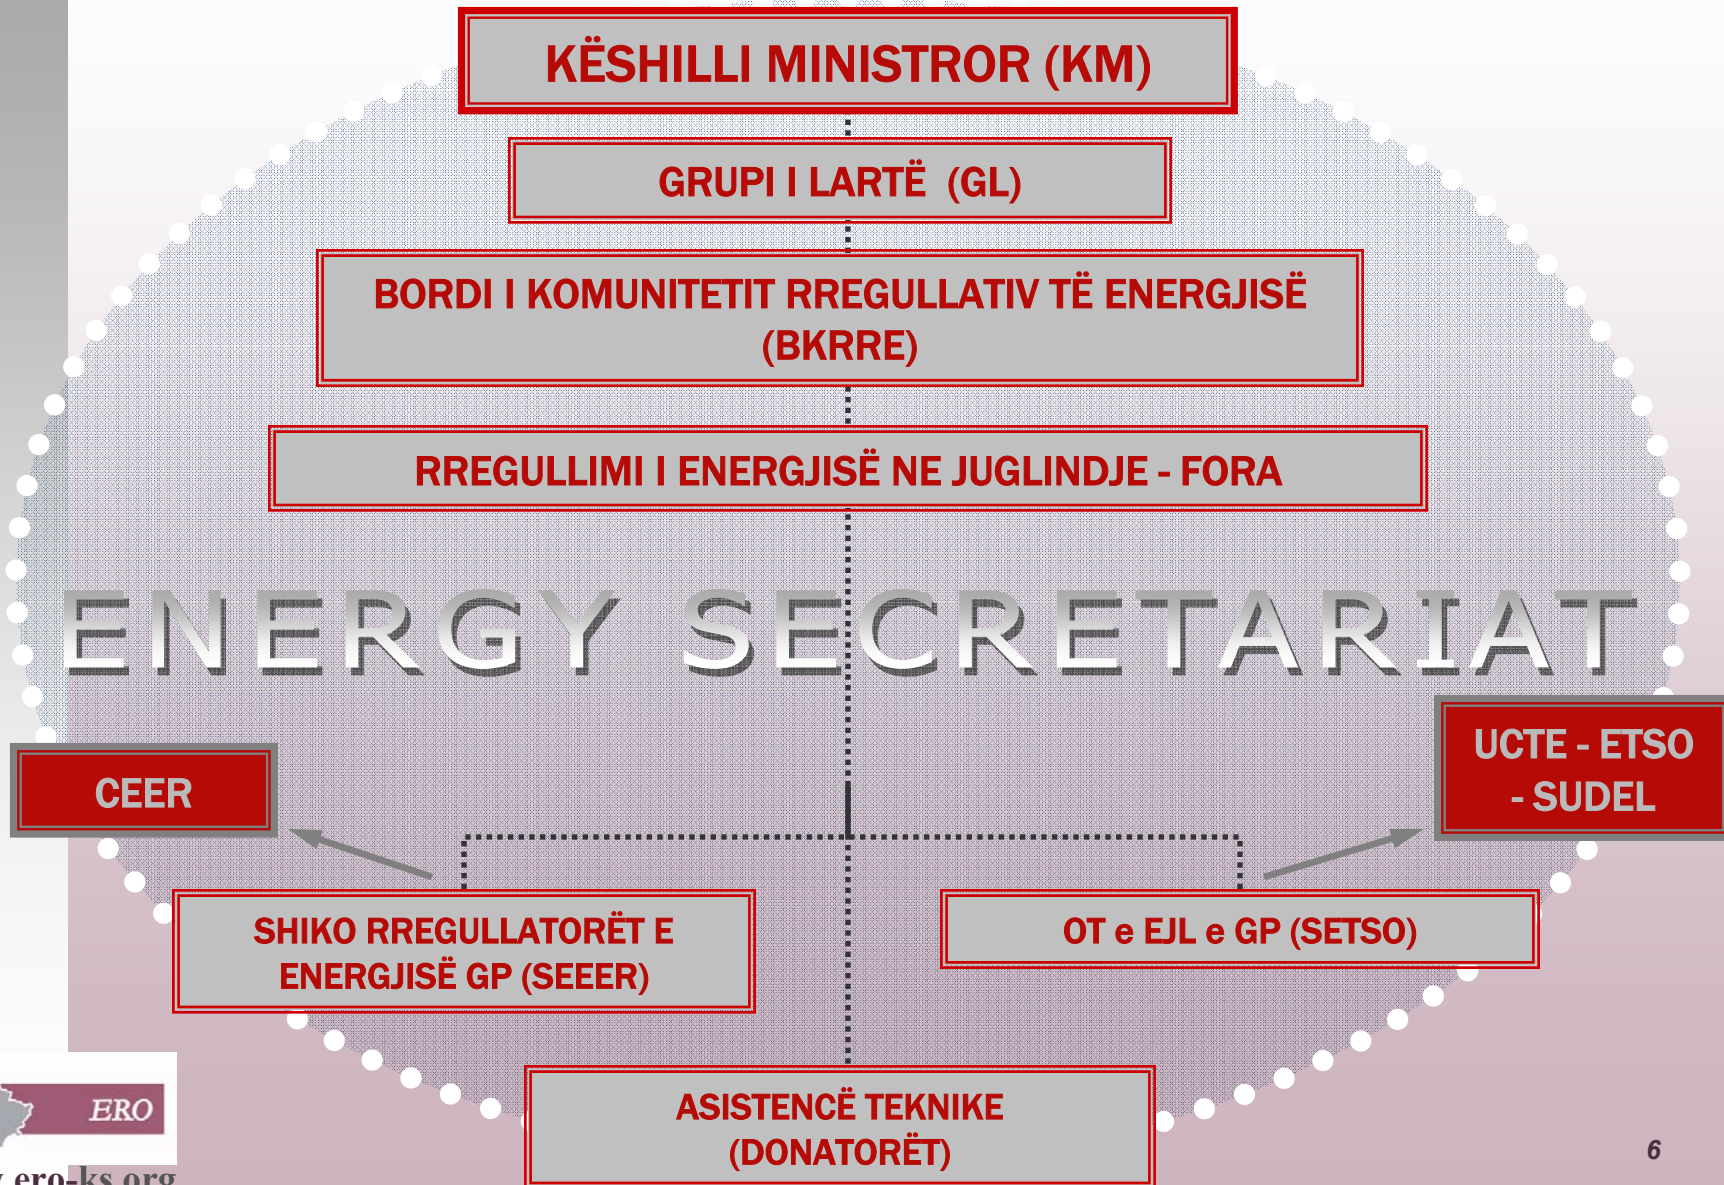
KËSHILLI MINISTROR (KM)

GRUPI I LARTË (GL)

BORDI I KOMUNITETIT RREGULLATIV TË ENERGJISË (BKRRE)

RREGULLIMI I ENERGJISË NE JUGLINDJE - FORA

ENERGY SECRETARIAT

CEER

UCTE - ETSO - SUDEL

SHIKO RREGULLATORËT E ENERGJISË GP (SEEER)

OT e EJL e GP (SETSO)

ASISTENCË TEKNIKE (DONATORËT)

ERO

ero-ks.org

6